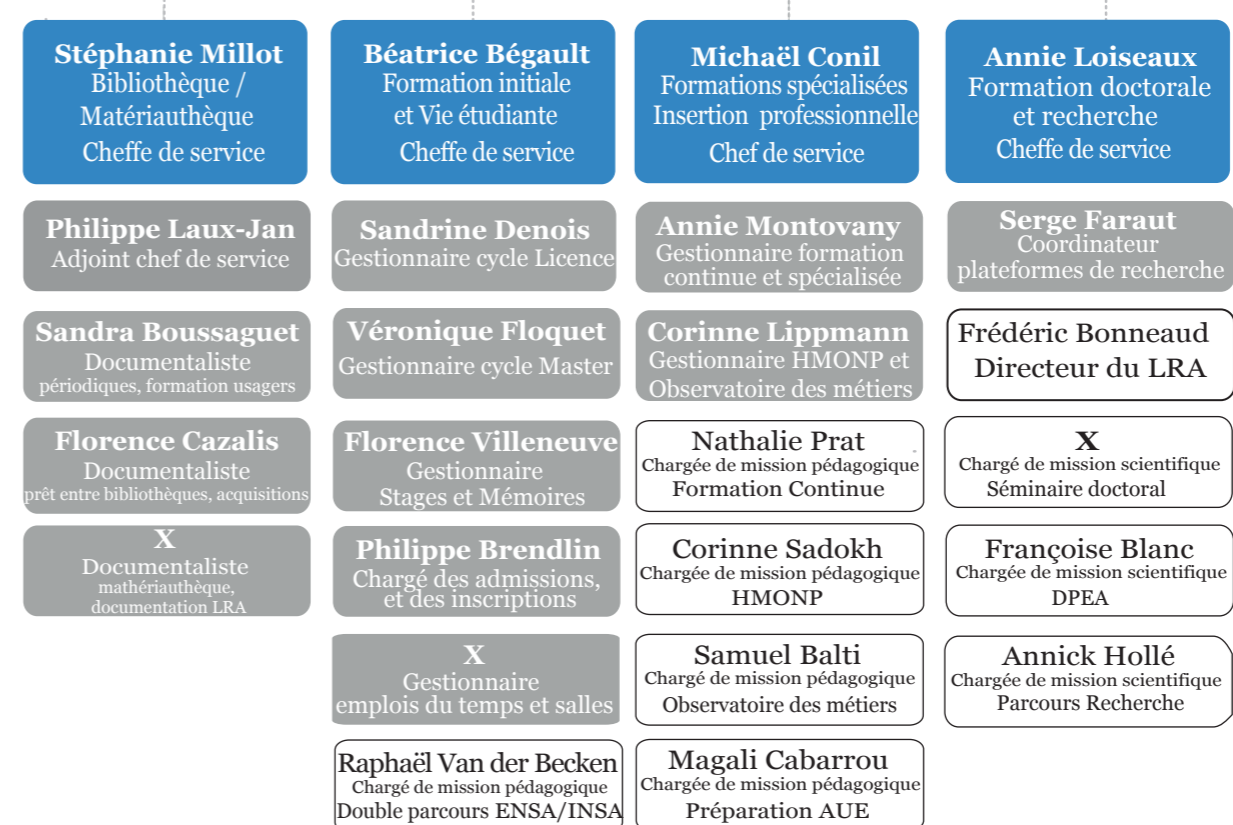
Stéphanie Millot
Bibliothèque / Matériauthèque
Cheffe de service

Philippe Laux-Jan
Adjoint chef de service

Sandra Boussaguet
Documentaliste
périodiques, formation usagers

Florence Cazalis
Documentaliste
prêt entre bibliothèques, acquisitions

X
Documentaliste
mathériauthèque, documentation LRA

Béatrice Bégault
Formation initiale et Vie étudiante
Cheffe de service

Sandrine Denois
Gestionnaire cycle Licence

Véronique Floquet
Gestionnaire cycle Master

Florence Villeneuve
Gestionnaire
Stages et Mémoires

Philippe Brendlin
Chargé des admissions, et des inscriptions

X
Gestionnaire
emplois du temps et salles

Raphaël Van der Becken
Chargé de mission pédagogique
Double parcours ENSA/INSA

Michaël Conil
Formations spécialisées
Insertion professionnelle
Chef de service

Annie Montovany
Gestionnaire formation continue et spécialisée

Corinne Lippmann
Gestionnaire HMONP et Observatoire des métiers

Nathalie Prat
Chargée de mission pédagogique
Formation Continue

Corinne Sadokh
Chargée de mission pédagogique
HMONP

Samuel Balti
Chargé de mission pédagogique
Observatoire des métiers

Magali Cabarrou
Chargée de mission pédagogique
Préparation AUE

Annie Loiseaux
Formation doctorale et recherche
Cheffe de service

Serge Faraut
Coordinateur
plateformes de recherche

Frédéric Bonneaud
Directeur du LRA

X
Chargé de mission scientifique
Séminaire doctoral

Françoise Blanc
Chargée de mission scientifique
DPEA

Annick Hollé
Chargée de mission scientifique
Parcours Recherche